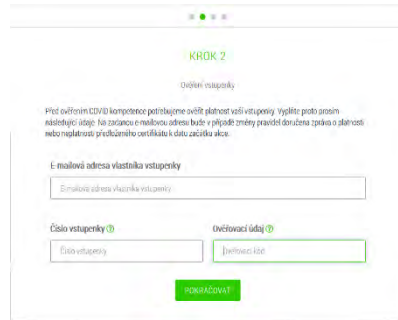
KROK 2

Ověření vstupenky

Před ověřením COVID kompetence potřebujeme ověřit platnost vaší vstupenky. Vyplňte proto prosím následující údaje. Na zadanou e-mailovou adresu bude v případě změny pravidel doručena zpráva o platnosti nebo neplatnosti předloženého certifikátu k datu začátku akce.

E-mailová adresa vlastníka vstupenky

E-mailová adresa vlastníka vstupenky

Číslo vstupenky ⓘ

Číslo vstupenky

Ověřovací údaj ⓘ

Ověřovací kód

POKRAČOVAT